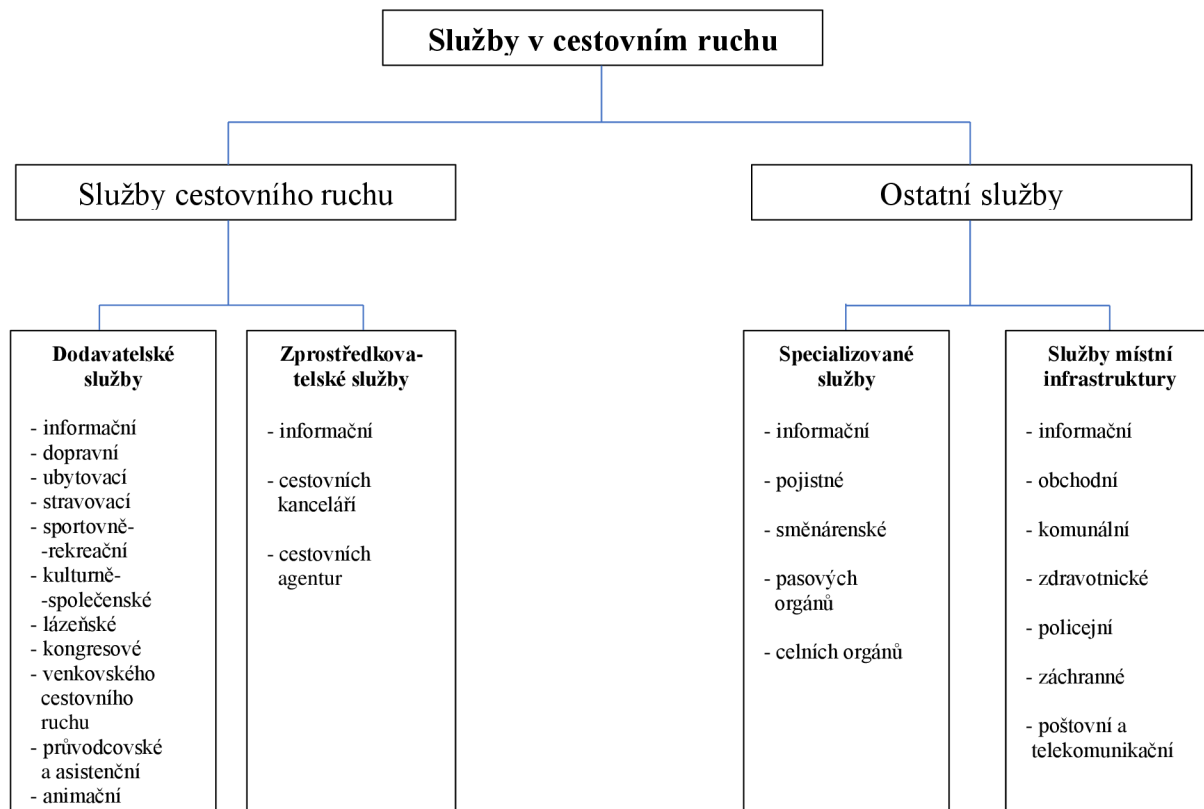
Služby v cestovním ruchu

Služby cestovního ruchu

Ostatní služby

Dodavatelské služby

- informační
- dopravní
- ubytovací
- stravovací
- sportovně-rekreační
- kulturně-společenské
- lázeňské
- kongresové
- venkovského cestovního ruchu
- průvodcovské a asistenční
- animační

Zprostředkovatelské služby

- informační
- cestovních kanceláří
- cestovních agentur

Specializované služby

- informační
- pojistné
- směnárenské
- pasových orgánů
- celních orgánů

Služby místní infrastruktury

- informační
- obchodní
- komunální
- zdravotnické
- policejní
- záchranné
- poštovní a telekomunikační